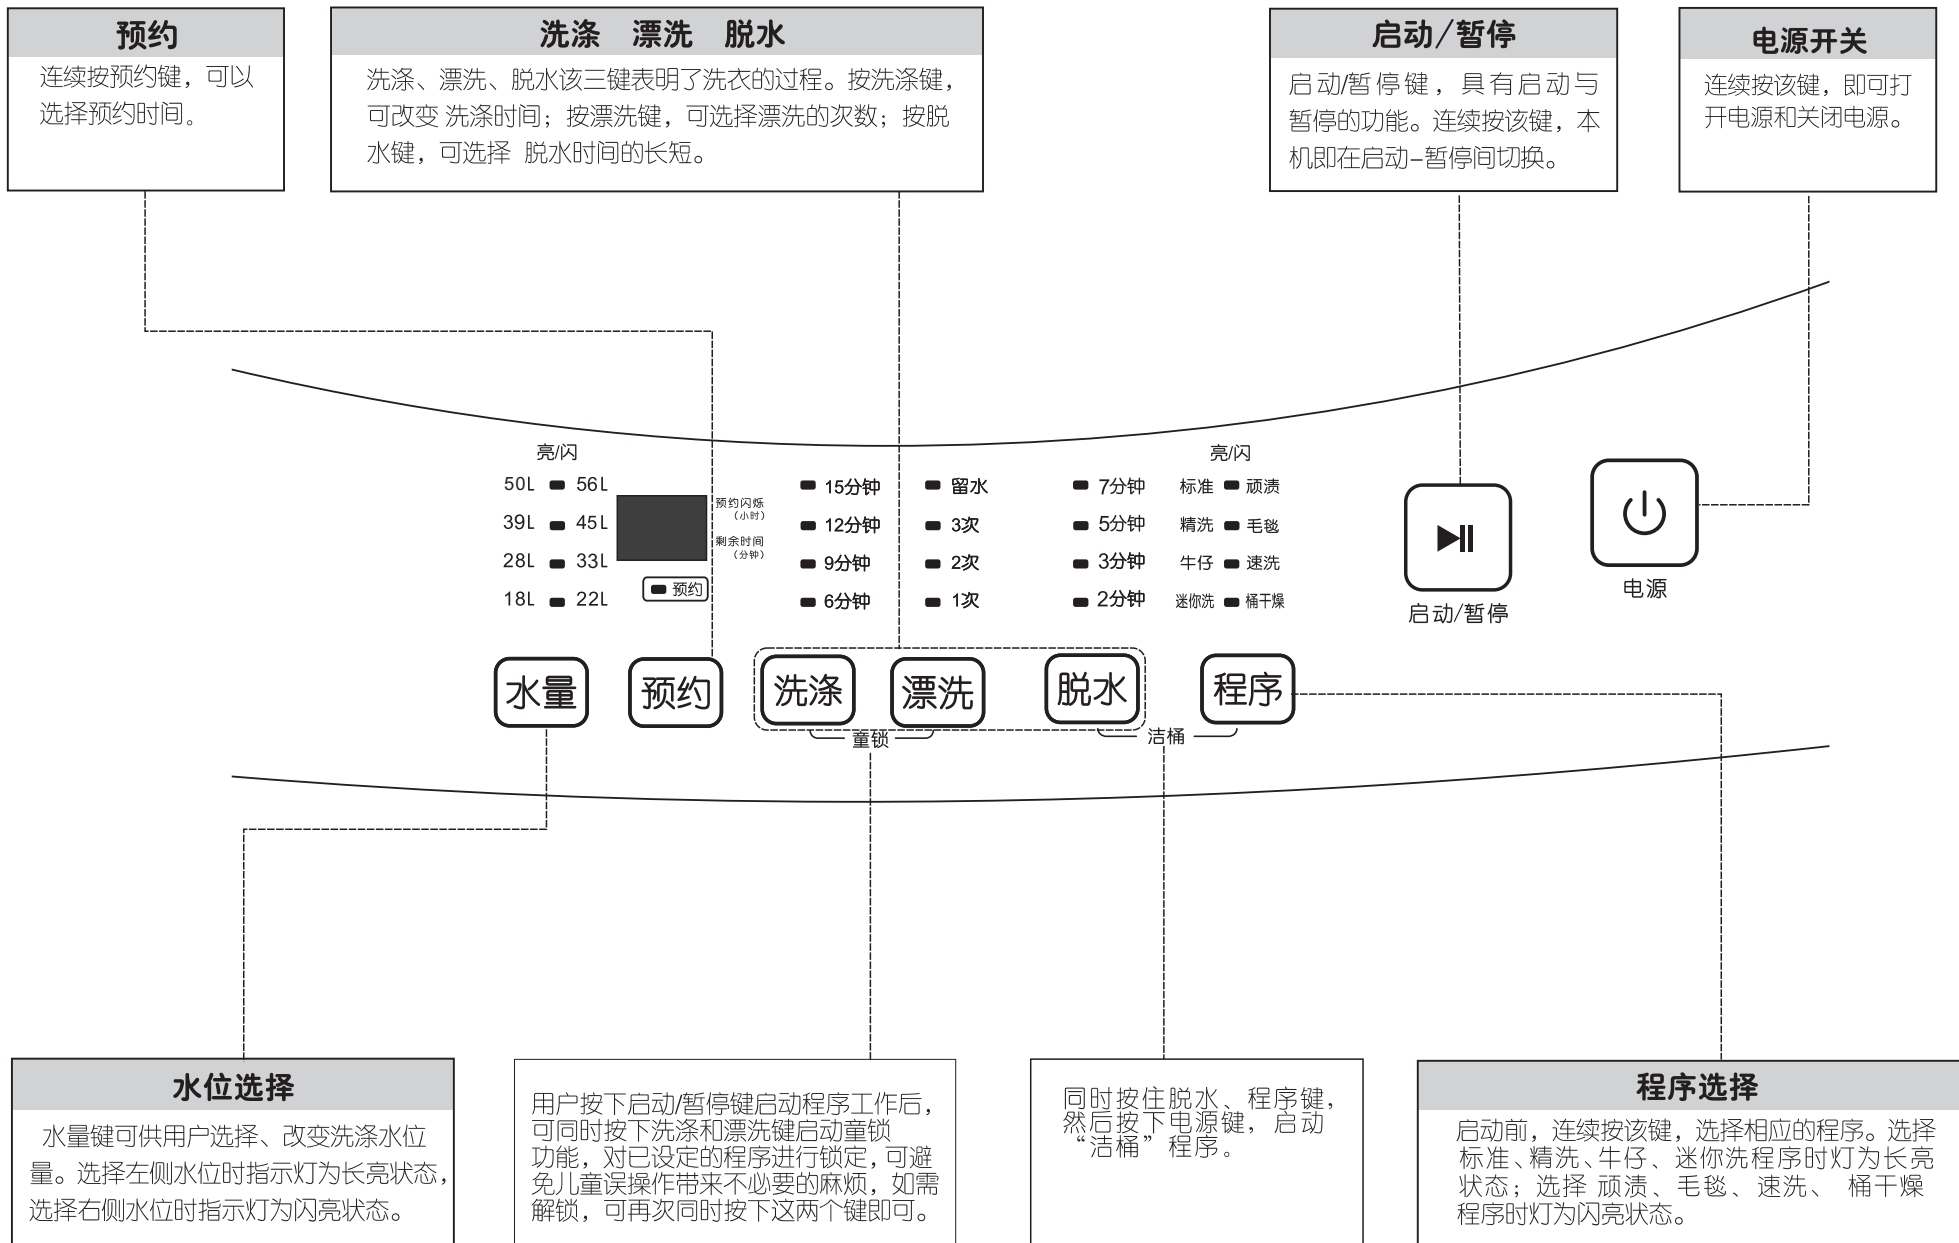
预约

连续按预约键，可以选择预约时间。

洗涤　漂洗　脱水

洗涤、漂洗、脱水该三键表明了洗衣的过程。按洗涤键，可改变 洗涤时间；按漂洗键，可选择漂洗的次数；按脱水键，可选择 脱水时间的长短。

启动/暂停

启动/暂停键，具有启动与暂停的功能。连续按该键，本机即在启动-暂停间切换。

电源开关

连续按该键，即可打开电源和关闭电源。

亮/闪

50L 56L
39L 45L
28L 33L
18L 22L

预约闪烁（小时）
剩余时间（分钟）

预约

15分钟
12分钟
9分钟
6分钟

留水
3次
2次
1次

7分钟
5分钟
3分钟
2分钟

亮/闪

标准 顽渍
精洗 毛毯
牛仔 速洗
迷你洗 桶干燥

启动/暂停

电源

水量　预约　洗涤　漂洗　脱水　程序

童锁　洁桶

水位选择

水量键可供用户选择、改变洗涤水位量。选择左侧水位时指示灯为长亮状态，选择右侧水位时指示灯为闪亮状态。

用户按下启动/暂停键启动程序工作后，可同时按下洗涤和漂洗键启动童锁功能，对已设定的程序进行锁定，可避免儿童误操作带来不必要的麻烦，如需解锁，可再次同时按下这两个键即可。

同时按住脱水、程序键，然后按下电源键，启动“洁桶”程序。

程序选择

启动前，连续按该键，选择相应的程序。选择标准、精洗、牛仔、迷你洗程序时灯为长亮状态；选择 顽渍、毛毯、速洗、 桶干燥程序时灯为闪亮状态。